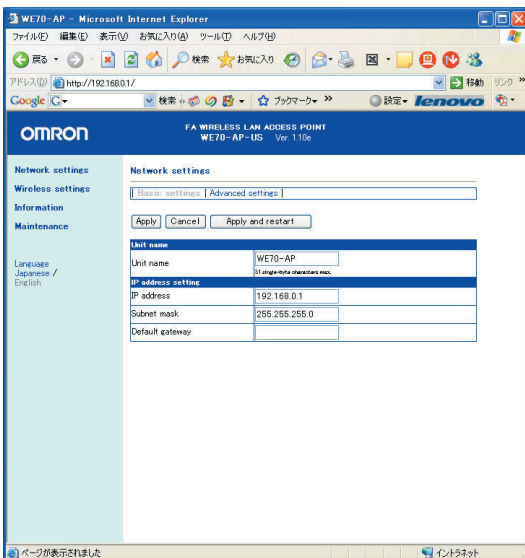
WE70-AP - Microsoft Internet Explorer

ファイル(F) 編集(E) 表示(V) お気に入り(A) ツール(T) ヘルプ(H)

戻る 検索 お気に入り

アドレス(D) http://192.168.0.1/ 移動 リンク

Google G 検索 ブックマーク 設定 lenovo

OMRON

FA WIRELESS LAN ACCESS POINT
WE70-AP-US Ver. 1.10e

Network settings
Wireless settings
Information
Maintenance

Language
Japanese /
English

Network settings

| Basic settings | Advanced settings |

Apply Cancel Apply and restart

| Unit name | |
|---|---|
| Unit name | WE70-AP<br>31 single-byte characters max. |
| IP address setting | |
| IP address | 192.168.0.1 |
| Subnet mask | 255.255.255.0 |
| Default gateway | |

ページが表示されました

イントラネット